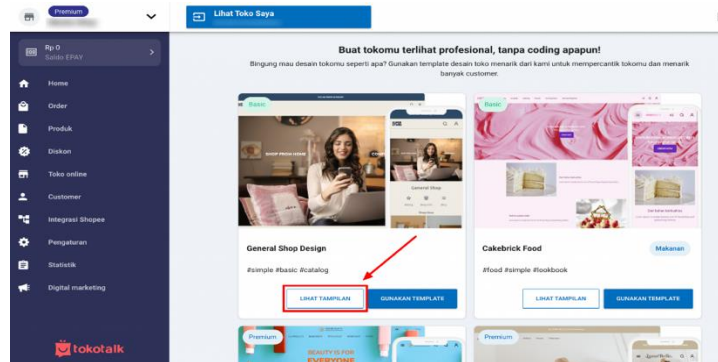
Premium

Lihat Toko Saya

Rp 0
Saldo EPAY

Home
Order
Produk
Diskon
Toko online
Customer
Integrasi Shopee
Pengaturan
Statistik
Digital marketing

tokotalk

Buat tokomu terlihat profesional, tanpa coding apapun!

Bingung mau desain tokomu seperti apa? Gunakan template desain toko menarik dari kami untuk mempercantik tokomu dan menarik banyak customer.

Basic

SHOP FROM HOME

General Shop

General Shop Design

#simple #basic #catalog

LIHAT TAMPILAN

GUNAKAN TEMPLATE

Basic

Cakebrick Food

Makanan

#food #simple #lookbook

LIHAT TAMPILAN

GUNAKAN TEMPLATE

Premium

BEAUTY IS FOR EVERYONE

Premium